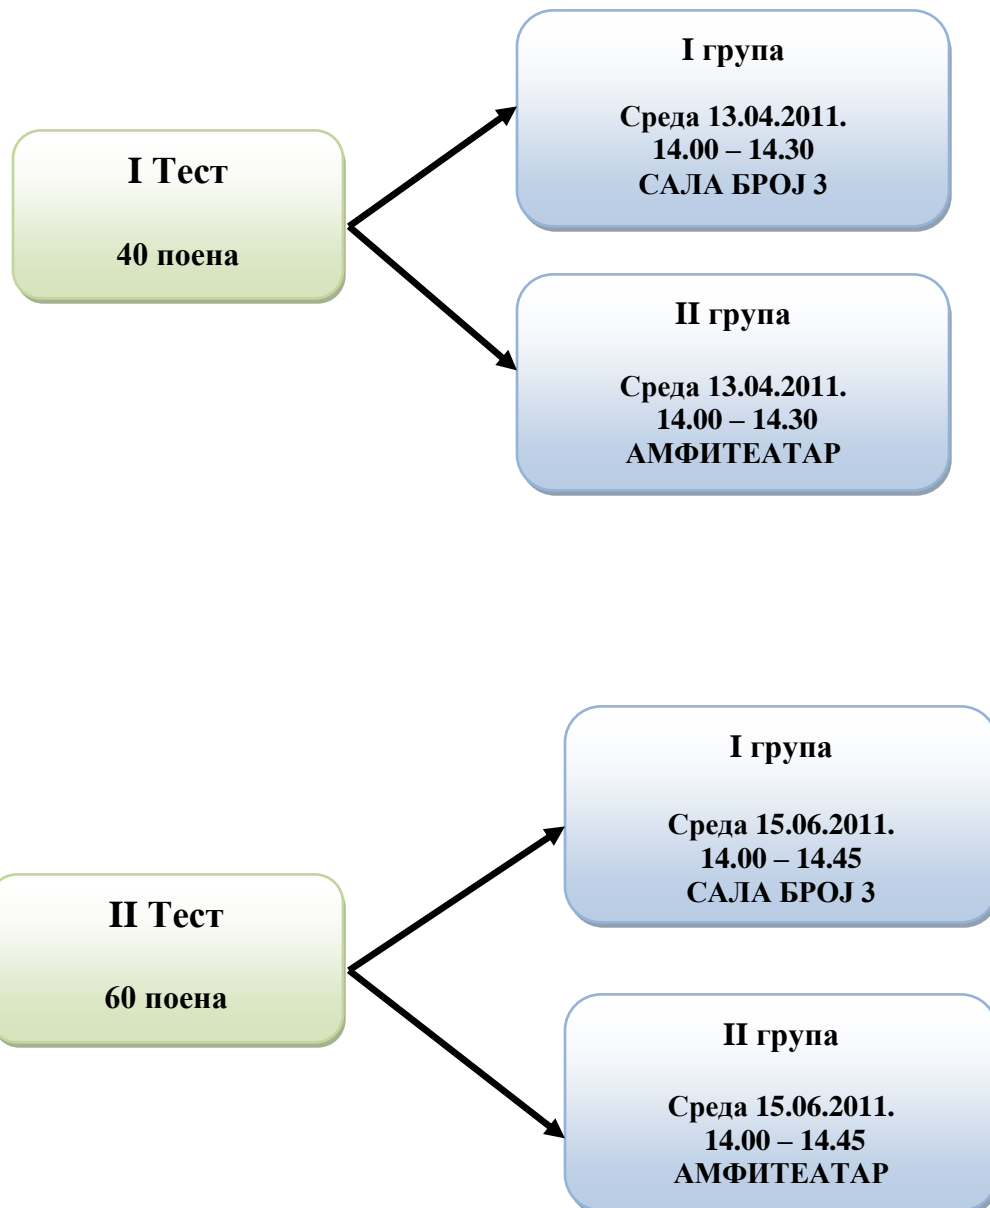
I Тест

40 поена

I група

Среда 13.04.2011.
14.00 – 14.30
САЛА БРОЈ 3

II група

Среда 13.04.2011.
14.00 – 14.30
АМФИТЕАТАР

II Тест

60 поена

I група

Среда 15.06.2011.
14.00 – 14.45
САЛА БРОЈ 3

II група

Среда 15.06.2011.
14.00 – 14.45
АМФИТЕАТАР